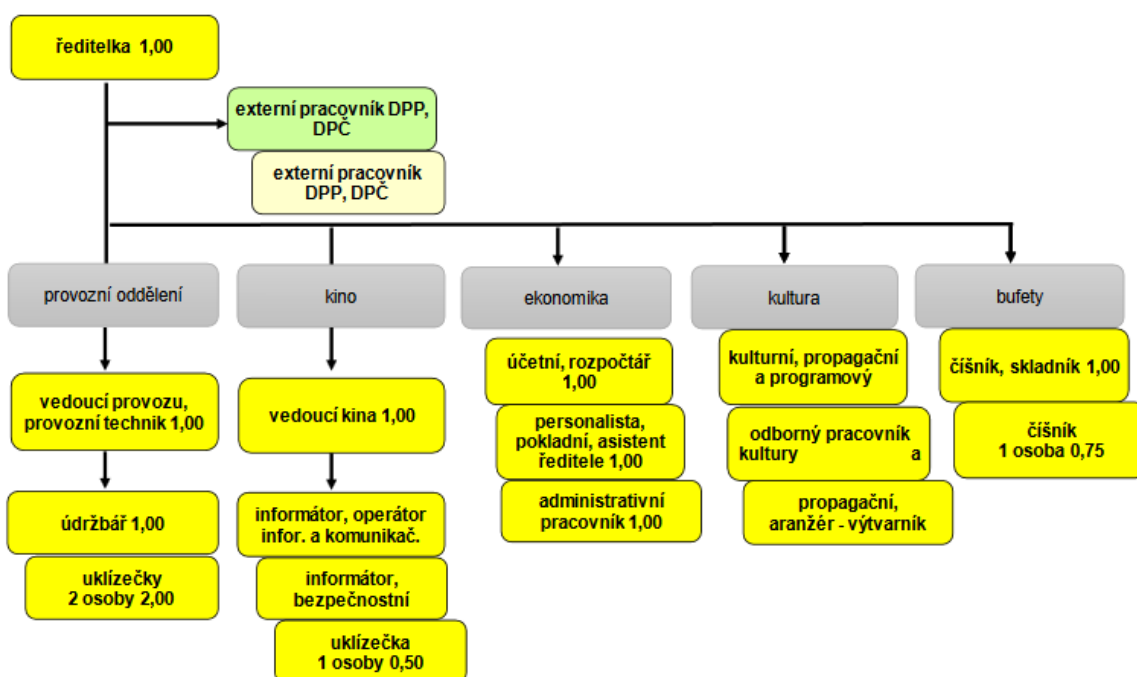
ředitelka 1,00

externí pracovník DPP, DPČ

externí pracovník DPP, DPČ

provozní oddělení

vedoucí provozu, provozní technik 1,00

údržbář 1,00

uklízečky 2 osoby 2,00

kino

vedoucí kina 1,00

informátor, operátor infor. a komunikač.

informátor, bezpečnostní

uklízečka 1 osoby 0,50

ekonomika

účetní, rozpočtář 1,00

personalista, pokladní, asistent ředitele 1,00

administrativní pracovník 1,00

kultura

kulturní, propagační a programový

odborný pracovník kultury a

propagační, aranžér - výtvarník

bufety

číšník, skladník 1,00

číšník 1 osoba 0,75